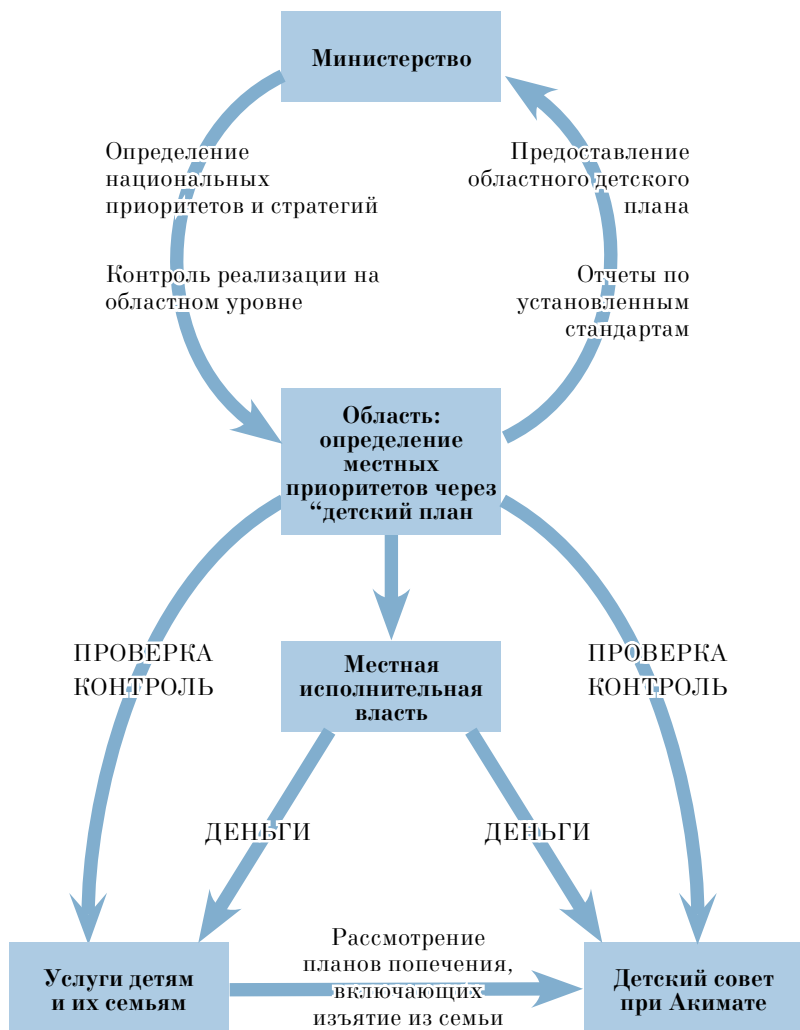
Министерство

Определение национальных приоритетов и стратегий

Контроль реализации на областном уровне

Предоставление областного детского плана

Отчеты по установленным стандартам

Область: определение местных приоритетов через “детский план

ПРОВЕРКА КОНТРОЛЬ

Местная исполнительная власть

ПРОВЕРКА КОНТРОЛЬ

ДЕНЬГИ

ДЕНЬГИ

Услуги детям и их семьям

Рассмотрение планов попечения, включающих изъятие из семьи

Детский совет при Акимате